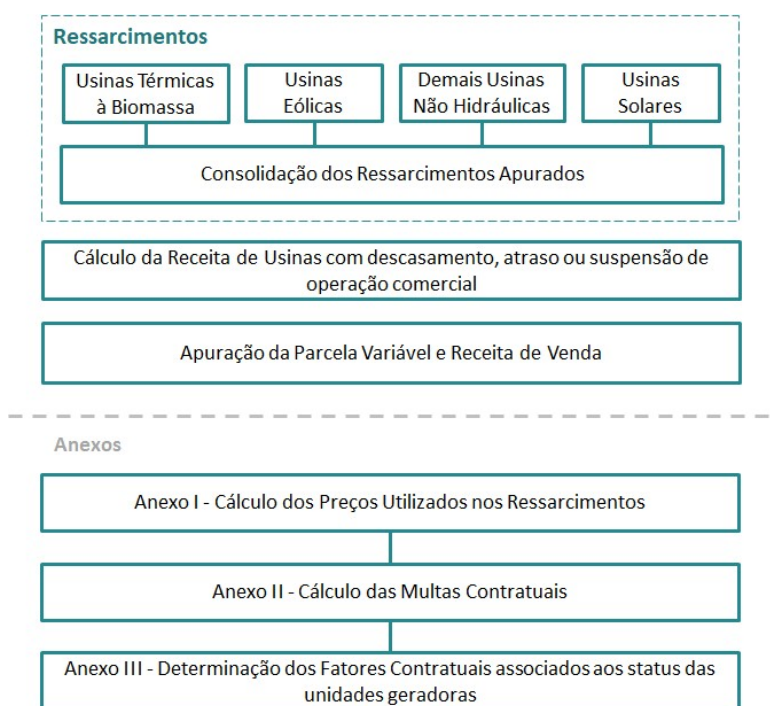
Ressarcimentos

Usinas Térmicas à Biomassa

Usinas Eólicas

Demais Usinas Não Hidráulicas

Usinas Solares

Consolidação dos Ressarcimentos Apurados

Cálculo da Receita de Usinas com descasamento, atraso ou suspensão de operação comercial

Apuração da Parcela Variável e Receita de Venda

Anexos

Anexo I - Cálculo dos Preços Utilizados nos Ressarcimentos

Anexo II - Cálculo das Multas Contratuais

Anexo III - Determinação dos Fatores Contratuais associados aos status das unidades geradoras